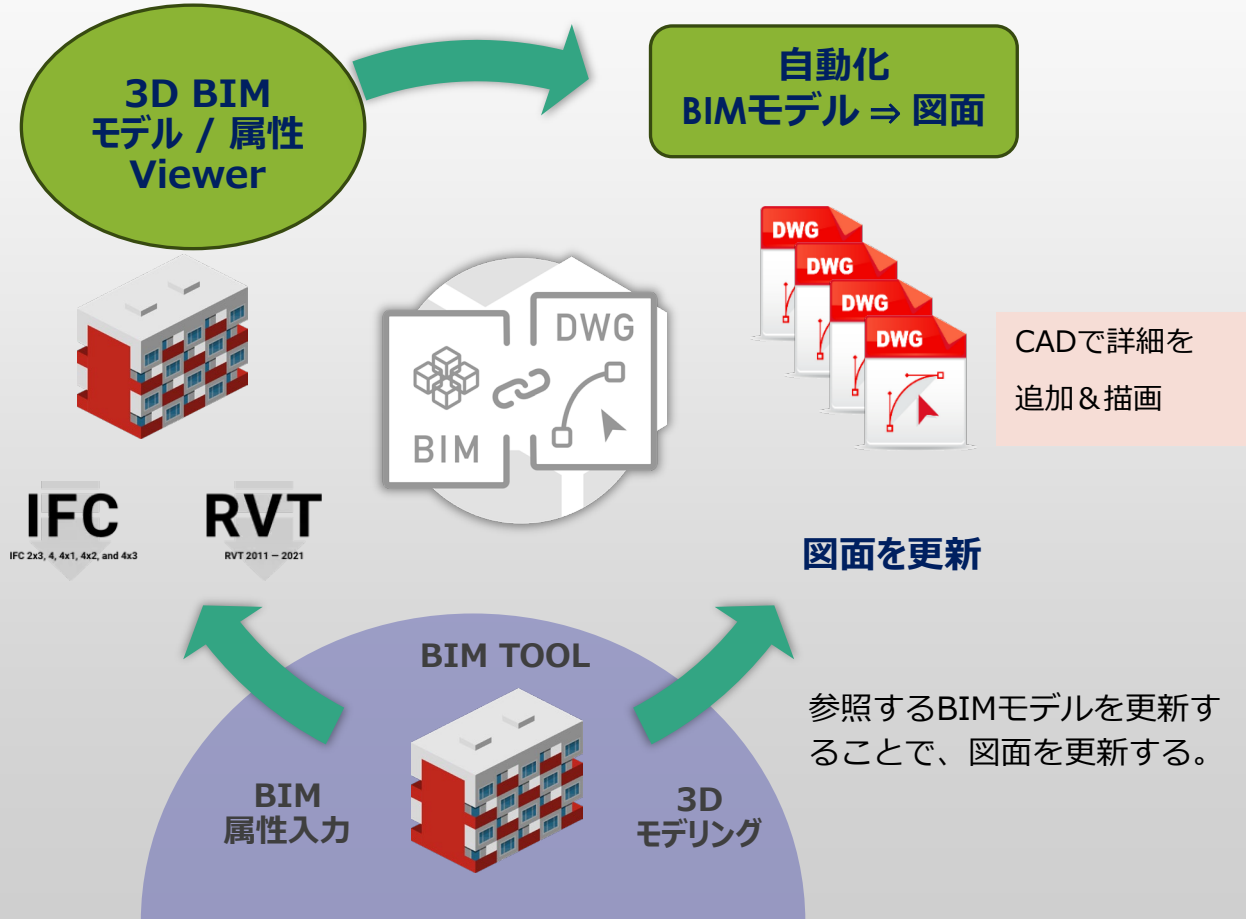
3D BIM
モデル / 属性
Viewer

自動化
BIMモデル ⇒ 図面

DWG
DWG
DWG
DWG

CADで詳細を
追加＆描画

DWG
BIM

IFC
IFC 2x3, 4, 4x1, 4x2, and 4x3

RVT
RVT 2011 — 2021

図面を更新

BIM TOOL

参照するBIMモデルを更新することで、図面を更新する。

BIM
属性入力

3D
モデリング